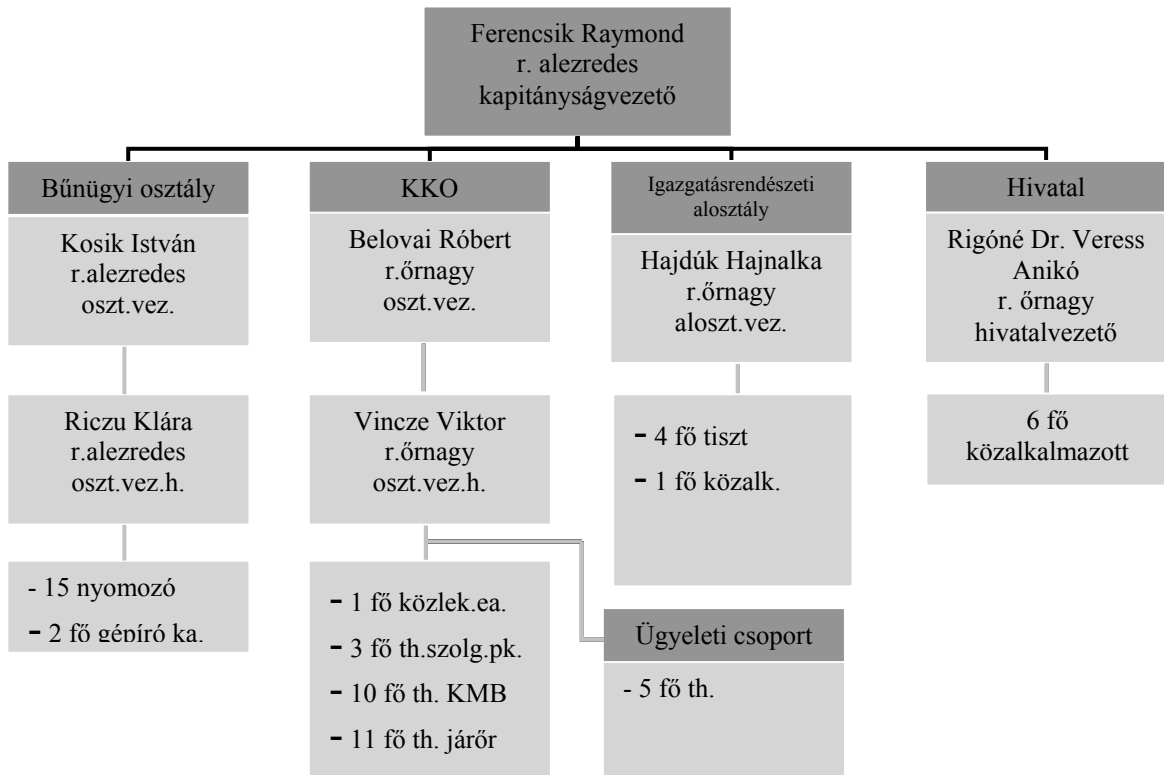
Ferencsik Raymond
r. alezredes
kapitányságvezető

Bűnügyi osztály

Kosik István
r.alezredes
oszt.vez.

Riczu Klára
r.alezredes
oszt.vez.h.

- 15 nyomozó
- 2 fő gépíró ka.

KKO

Belovai Róbert
r.őrnagy
oszt.vez.

Vincze Viktor
r.őrnagy
oszt.vez.h.

- 1 fő közlek.ea.
- 3 fő th.szolg.pk.
- 10 fő th. KMB
- 11 fő th. járőr

Ügyeleti csoport

- 5 fő th.

Igazgatásrendészeti alosztály

Hajdúk Hajnalka
r.őrnagy
aloszt.vez.

- 4 fő tiszt
- 1 fő közalk.

Hivatal

Rigóné Dr. Veress Anikó
r. őrnagy
hivatalvezető

6 fő
közalkalmazott